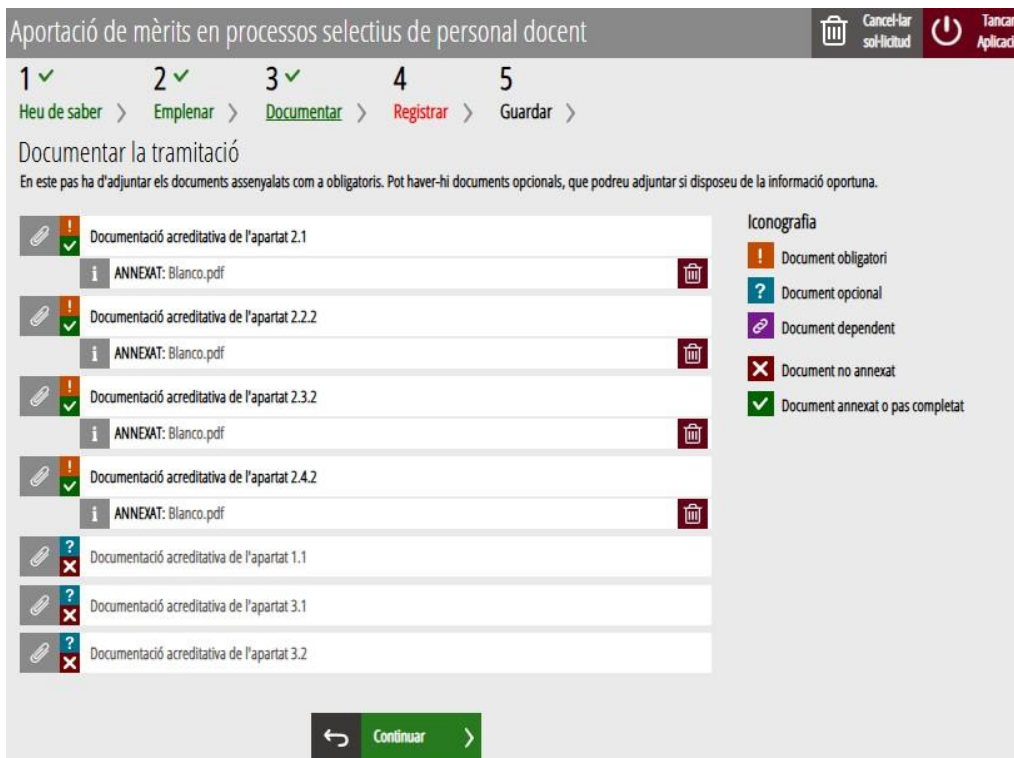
Aportació de mèrits en processos selectius de personal docent

Cancel·lar sol·licitud

Tancar Aplicaci

1 ✓
Heu de saber

2 ✓
Emplenar

3 ✓
Documentar

4
Registrar

5
Guardar

Documentar la tramitació

En este pas ha d'adjuntar els documents assenyalats com a obligatoris. Pot haver-hi documents opcionals, que podreu adjuntar si disposeu de la informació oportuna.

Documentació acreditativa de l'apartat 2.1

ANNEXAT: Blanco.pdf

Documentació acreditativa de l'apartat 2.2.2

ANNEXAT: Blanco.pdf

Documentació acreditativa de l'apartat 2.3.2

ANNEXAT: Blanco.pdf

Documentació acreditativa de l'apartat 2.4.2

ANNEXAT: Blanco.pdf

Documentació acreditativa de l'apartat 1.1

Documentació acreditativa de l'apartat 3.1

Documentació acreditativa de l'apartat 3.2

Iconografia

Document obligatori

Document opcional

Document dependent

Document no annexat

Document annexat o pas completat

Continuar